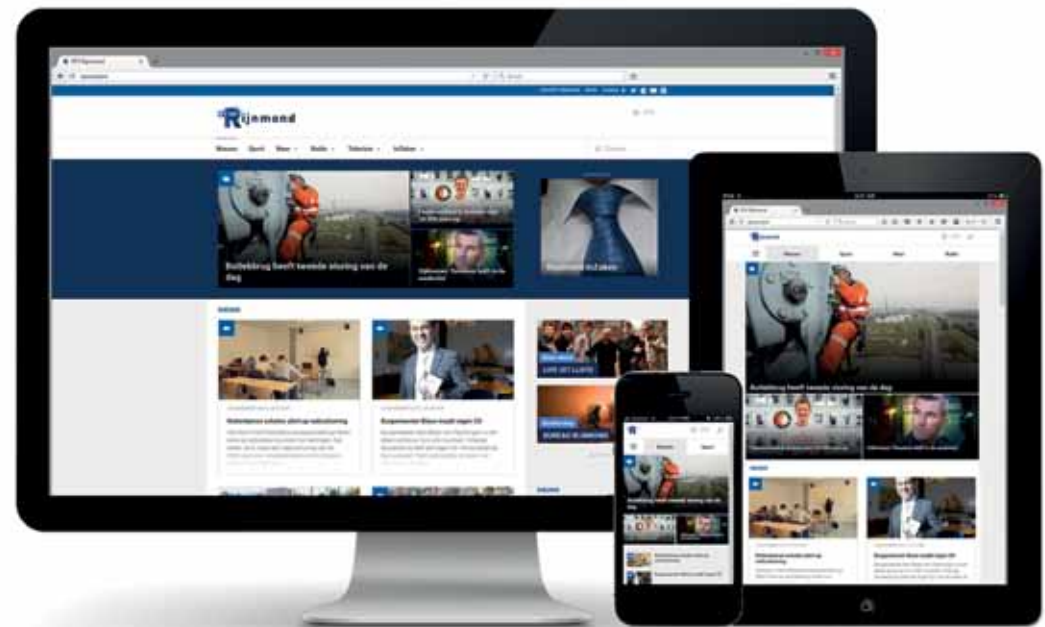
Rijnmond

Nieuws Sport Weer Radio Televisie

Botlekbrug heeft tweede storing van de dag

Botlekbrug heeft tweede storing van de dag

Botlekbrug heeft tweede storing van de dag

Burgemeester Aboutaleb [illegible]

Burgemeester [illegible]